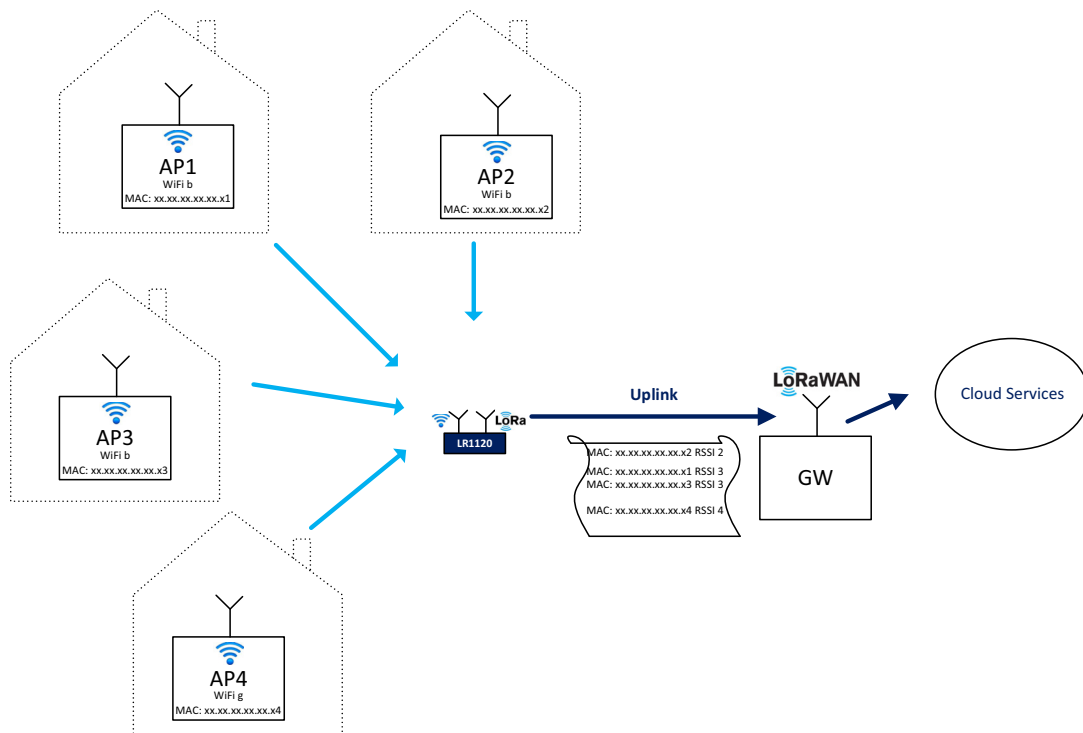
AP1
WiFi b
MAC: xx.xx.xx.xx.xx.x1

AP2
WiFi b
MAC: xx.xx.xx.xx.xx.x2

AP3
WiFi b
MAC: xx.xx.xx.xx.xx.x3

AP4
WiFi g
MAC: xx.xx.xx.xx.xx.x4

LoRa
LR1120

Uplink

MAC: xx.xx.xx.xx.xx.x2 RSSI 2
MAC: xx.xx.xx.xx.xx.x1 RSSI 3
MAC: xx.xx.xx.xx.xx.x3 RSSI 3
MAC: xx.xx.xx.xx.xx.x4 RSSI 4

LoRaWAN

GW

Cloud Services